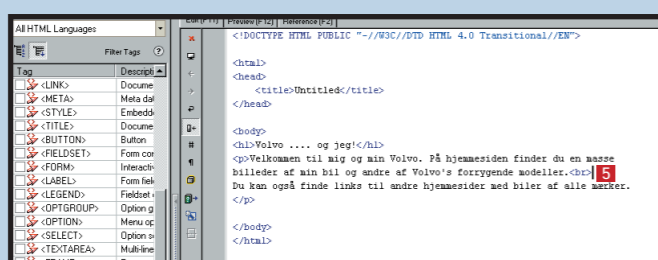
All HTML Languages

Filter Tags ?

| Tag | Descripti |
|---|---|
| <LINK> | Docume |
| <META> | Meta dat |
| <STYLE> | Embedde |
| <TITLE> | Docume |
| <BUTTON> | Button |
| <FIELDSET> | Form cor |
| <FORM> | Interacti |
| <LABEL> | Form fiel |
| <LEGEND> | Fieldset |
| <OPTGROUP> | Option g |
| <OPTION> | Menu op |
| <SELECT> | Option s |
| <TEXTAREA> | Multi-line |

Edit [F11] Preview [F12] Reference [F2]

<!DOCTYPE HTML PUBLIC "-//W3C//DTD HTML 4.0 Transitional//EN">

<html>
<head>
<title>Untitled</title>
</head>

<body>
<h1>Volvo .... og jeg!</h1>
<p>Velkommen til mig og min Volvo. På hjemmesiden finder du en masse billeder af min bil og andre af Volvo's forrygende modeller.<br>
5
Du kan også finde links til andre hjemmesider med biler af alle mærker.
</p>

</body>
</html>